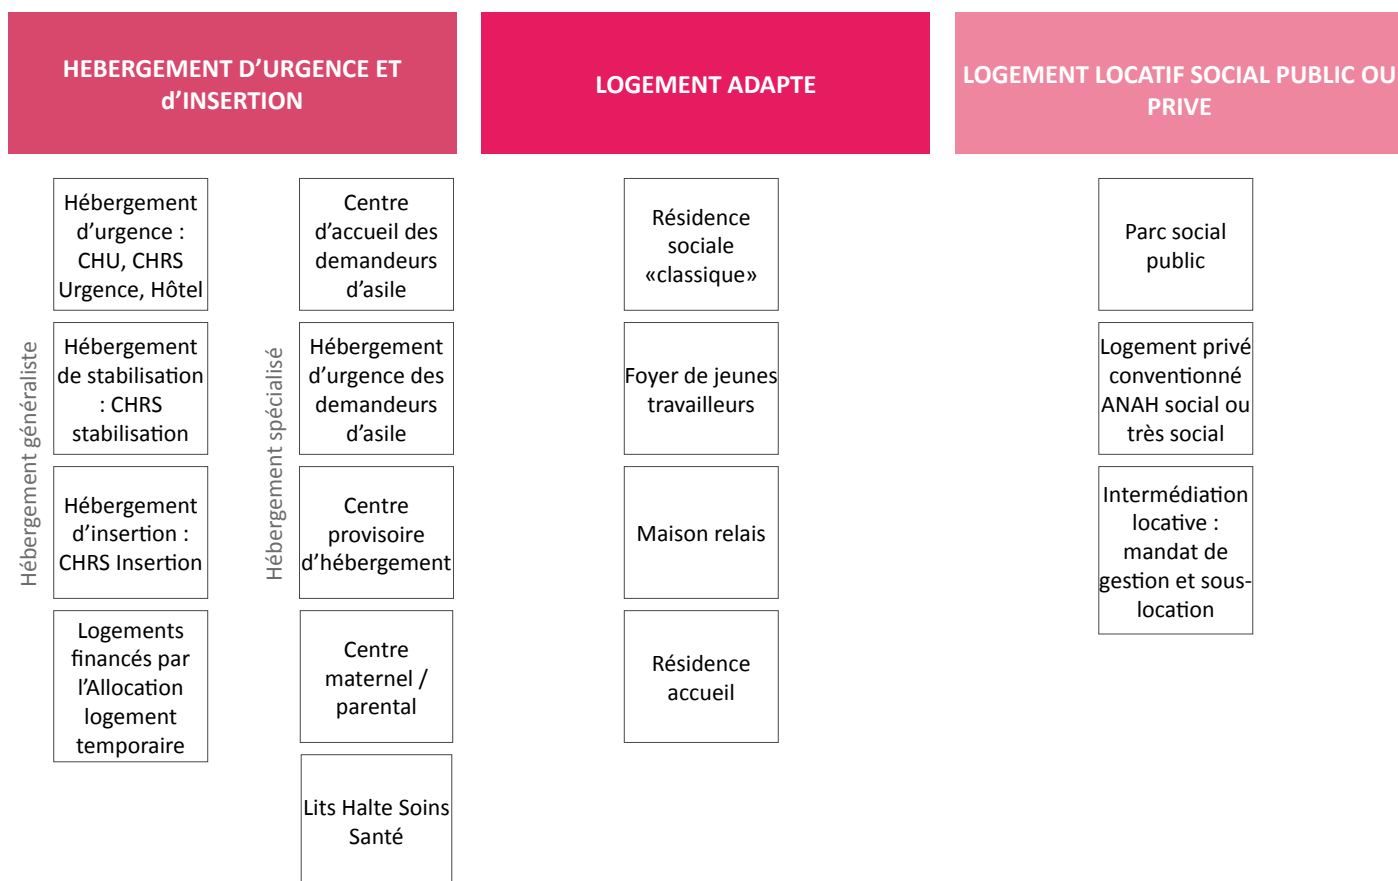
HEBERGEMENT D’URGENCE ET d’INSERTION

Hébergement généraliste

Hébergement d’urgence : CHU, CHRS Urgence, Hôtel

Hébergement de stabilisation : CHRS stabilisation

Hébergement d’insertion : CHRS Insertion

Logements financés par l’Allocation logement temporaire

Hébergement spécialisé

Centre d’accueil des demandeurs d’asile

Hébergement d’urgence des demandeurs d’asile

Centre provisoire d’hébergement

Centre maternel / parental

Lits Halte Soins Santé

LOGEMENT ADAPTE

Résidence sociale «classique»

Foyer de jeunes travailleurs

Maison relais

Résidence accueil

LOGEMENT LOCATIF SOCIAL PUBLIC OU PRIVE

Parc social public

Logement privé conventionné ANAH social ou très social

Intermédiation locative : mandat de gestion et sous-location